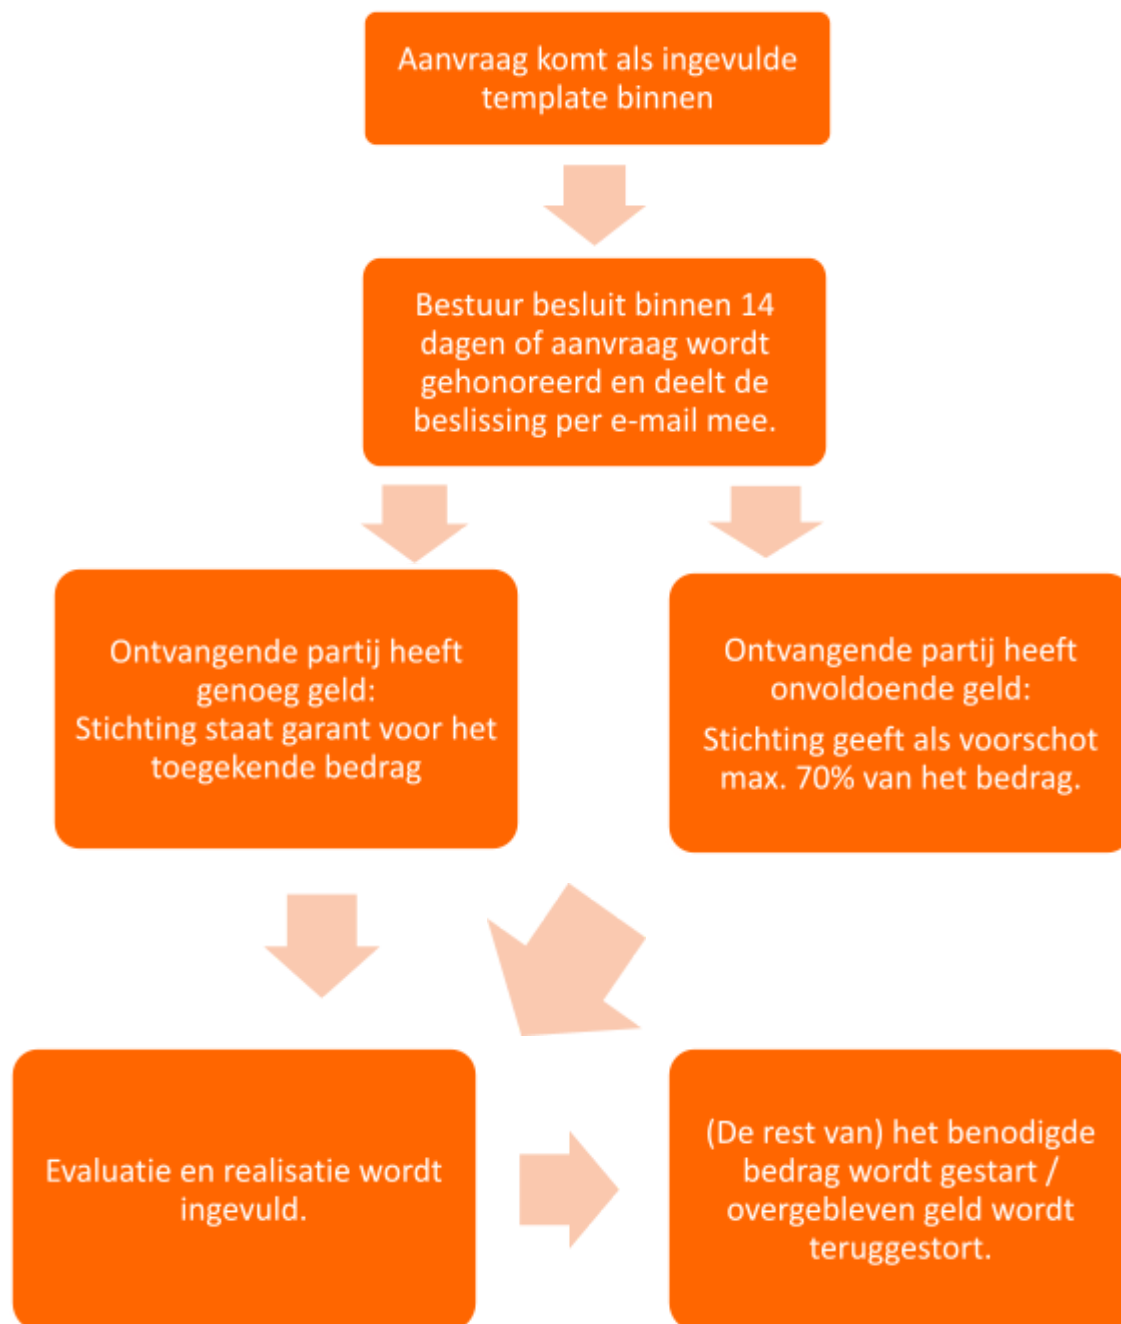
Aanvraag komt als ingevulde template binnen

Bestuur besluit binnen 14 dagen of aanvraag wordt gehonoreerd en deelt de beslissing per e-mail mee.

Ontvangende partij heeft genoeg geld:
Stichting staat garant voor het toegekende bedrag

Ontvangende partij heeft onvoldoende geld:

Stichting geeft als voorschot max. 70% van het bedrag.

Evaluatie en realisatie wordt ingevuld.

(De rest van) het benodigde bedrag wordt gestart / overgebleven geld wordt teruggestort.